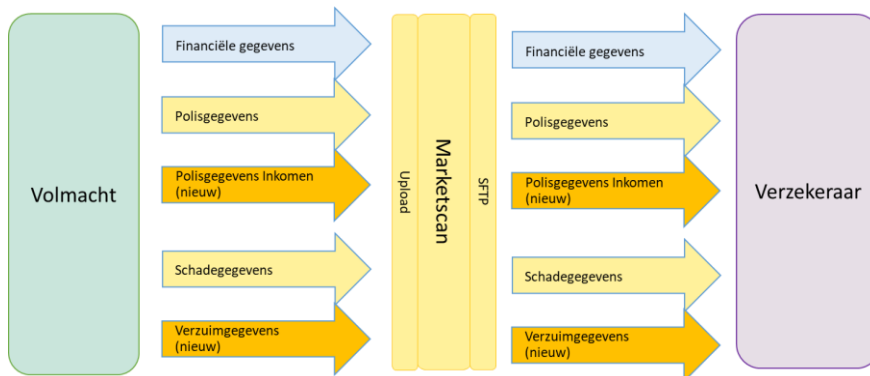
Volmacht

Financiële gegevens

Polisgegevens

Polisgegevens Inkomen (nieuw)

Schadegegevens

Verzuimgegevens (nieuw)

Upload

Marketscan

SFTP

Financiële gegevens

Polisgegevens

Polisgegevens Inkomen (nieuw)

Schadegegevens

Verzuimgegevens (nieuw)

Verzekeraar